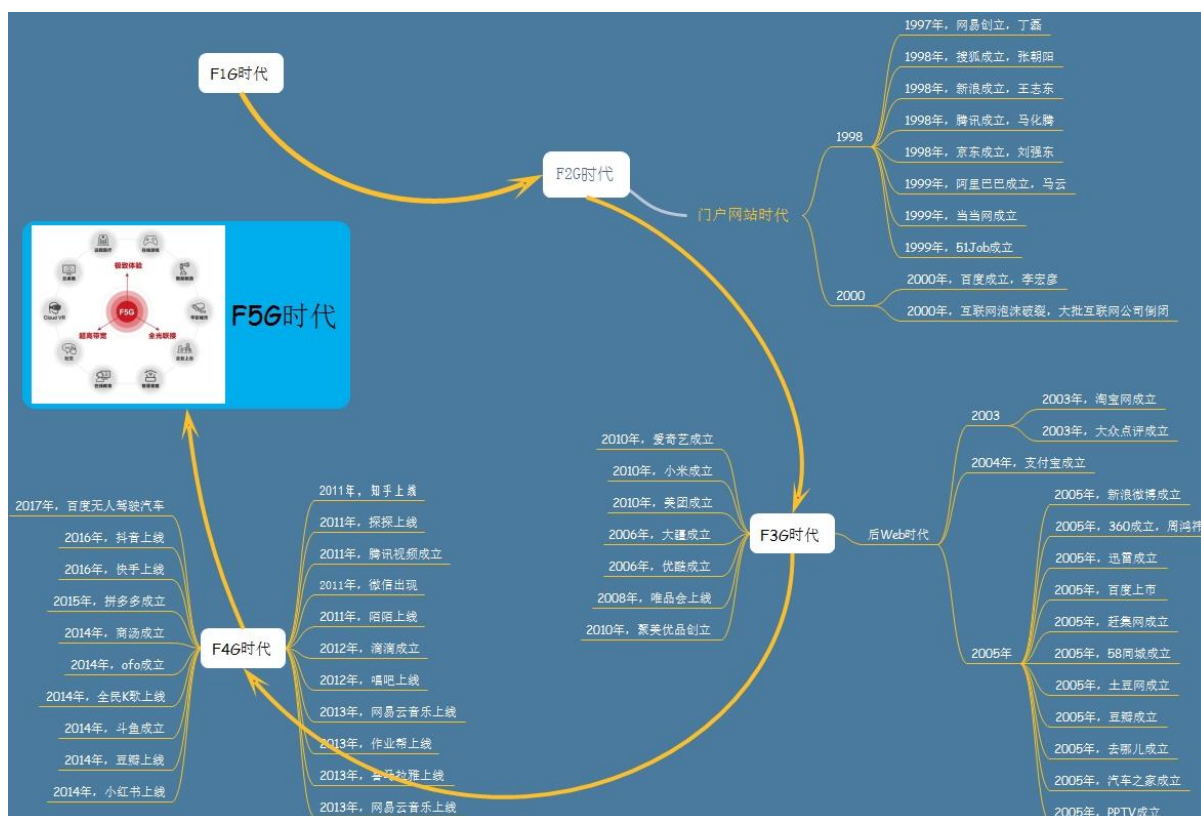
F1G时代

F2G时代

门户网站时代

1998

1997年，网易创立，丁磊

1998年，搜狐成立，张朝阳

1998年，新浪成立，王志东

1998年，腾讯成立，马化腾

1998年，京东成立，刘强东

1999年，阿里巴巴成立，马云

1999年，当当网成立

1999年，51Job成立

2000

2000年，百度成立，李宏彦

2000年，互联网泡沫破裂，大批互联网公司倒闭

极致体验

超高带宽

全光联接

F5G

Cloud VR

F5G时代

F3G时代

后Web时代

2003

2003年，淘宝网成立

2003年，大众点评成立

2004年，支付宝成立

2005年

2005年，新浪微博成立

2005年，360成立，周鸿祎

2005年，迅雷成立

2005年，百度上市

2005年，赶集网成立

2005年，58同城成立

2005年，土豆网成立

2005年，豆瓣成立

2005年，去哪儿成立

2005年，汽车之家成立

2005年，PPTV成立

2010年，爱奇艺成立

2010年，小米成立

2010年，美团成立

2006年，大疆成立

2006年，优酷成立

2008年，唯品会上线

2010年，聚美优品创立

F4G时代

2011年，知乎上线

2011年，探探上线

2011年，腾讯视频成立

2011年，微信出现

2011年，陌陌上线

2012年，滴滴成立

2012年，唱吧上线

2013年，网易云音乐上线

2013年，作业帮上线

2013年，喜马拉雅上线

2013年，网易云音乐上线

2017年，百度无人驾驶汽车

2016年，抖音上线

2016年，快手上线

2015年，拼多多成立

2014年，商汤成立

2014年，ofo成立

2014年，全民K歌上线

2014年，斗鱼成立

2014年，豆瓣上线

2014年，小红书上线